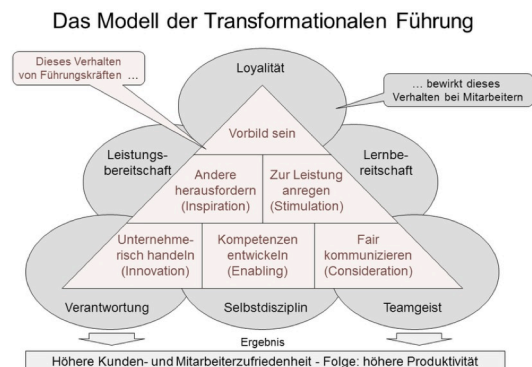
Das Modell der Transformationalen Führung

Dieses Verhalten von Führungskräften ...

Loyalität

... bewirkt dieses Verhalten bei Mitarbeitern

Vorbild sein

Leistungsbereitschaft

Lernbereitschaft

Andere herausfordern (Inspiration)

Zur Leistung anregen (Stimulation)

Unternehmerisch handeln (Innovation)

Kompetenzen entwickeln (Enabling)

Fair kommunizieren (Consideration)

Verantwortung

Selbstdisziplin

Teamgeist

Ergebnis

Höhere Kunden- und Mitarbeiterzufriedenheit - Folge: höhere Produktivität